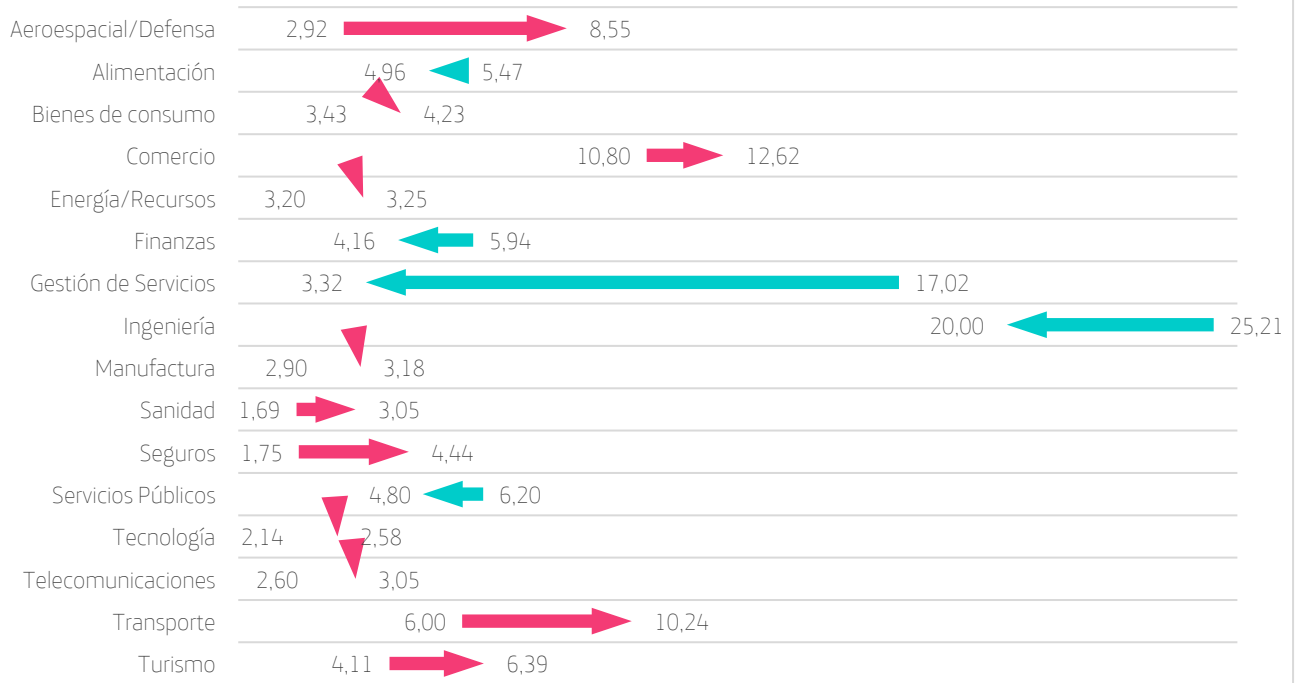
| | | |
|---|---|---|
| Aeroespacial/Defensa | 2,92 | 8,55 |
| Alimentación | 4,96 | 5,47 |
| Bienes de consumo | 3,43 | 4,23 |
| Comercio | 10,80 | 12,62 |
| Energía/Recursos | 3,20 | 3,25 |
| Finanzas | 4,16 | 5,94 |
| Gestión de Servicios | 3,32 | 17,02 |
| Ingeniería | 20,00 | 25,21 |
| Manufactura | 2,90 | 3,18 |
| Sanidad | 1,69 | 3,05 |
| Seguros | 1,75 | 4,44 |
| Servicios Públicos | 4,80 | 6,20 |
| Tecnología | 2,14 | 2,58 |
| Telecomunicaciones | 2,60 | 3,05 |
| Transporte | 6,00 | 10,24 |
| Turismo | 4,11 | 6,39 |